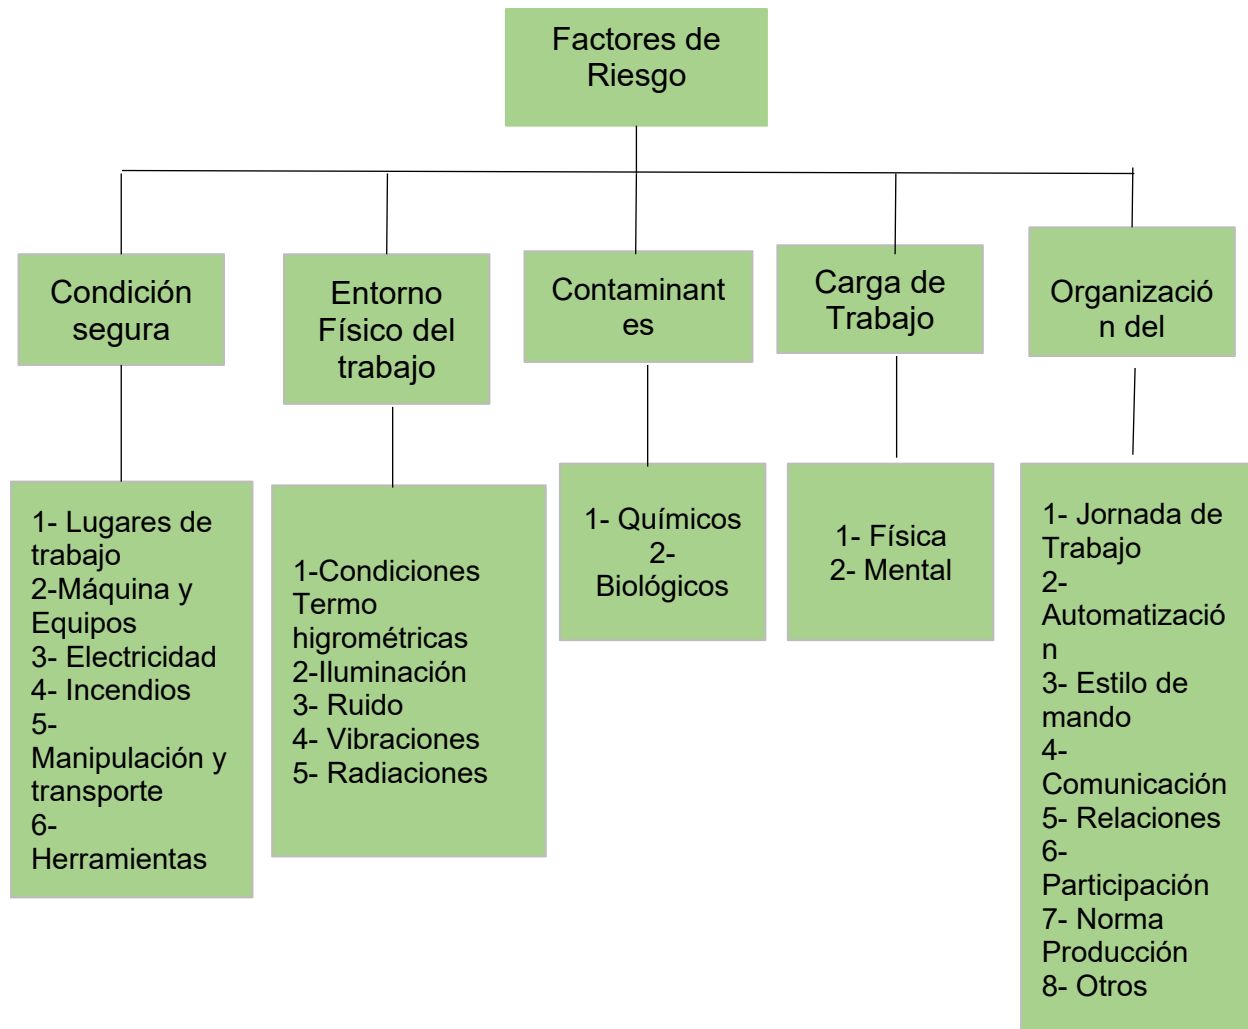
Factores de Riesgo

Condición segura

Entorno Físico del trabajo

Contaminant es

Carga de Trabajo

Organizació n del

1- Lugares de trabajo
2-Máquina y Equipos
3- Electricidad
4- Incendios
5- Manipulación y transporte
6- Herramientas

1-Condiciones Termo higrométricas
2-Iluminación
3- Ruido
4- Vibraciones
5- Radiaciones

1- Químicos
2- Biológicos

1- Física
2- Mental

1- Jornada de Trabajo
2- Automatizació n
3- Estilo de mando
4- Comunicación
5- Relaciones
6- Participación
7- Norma Producción
8- Otros